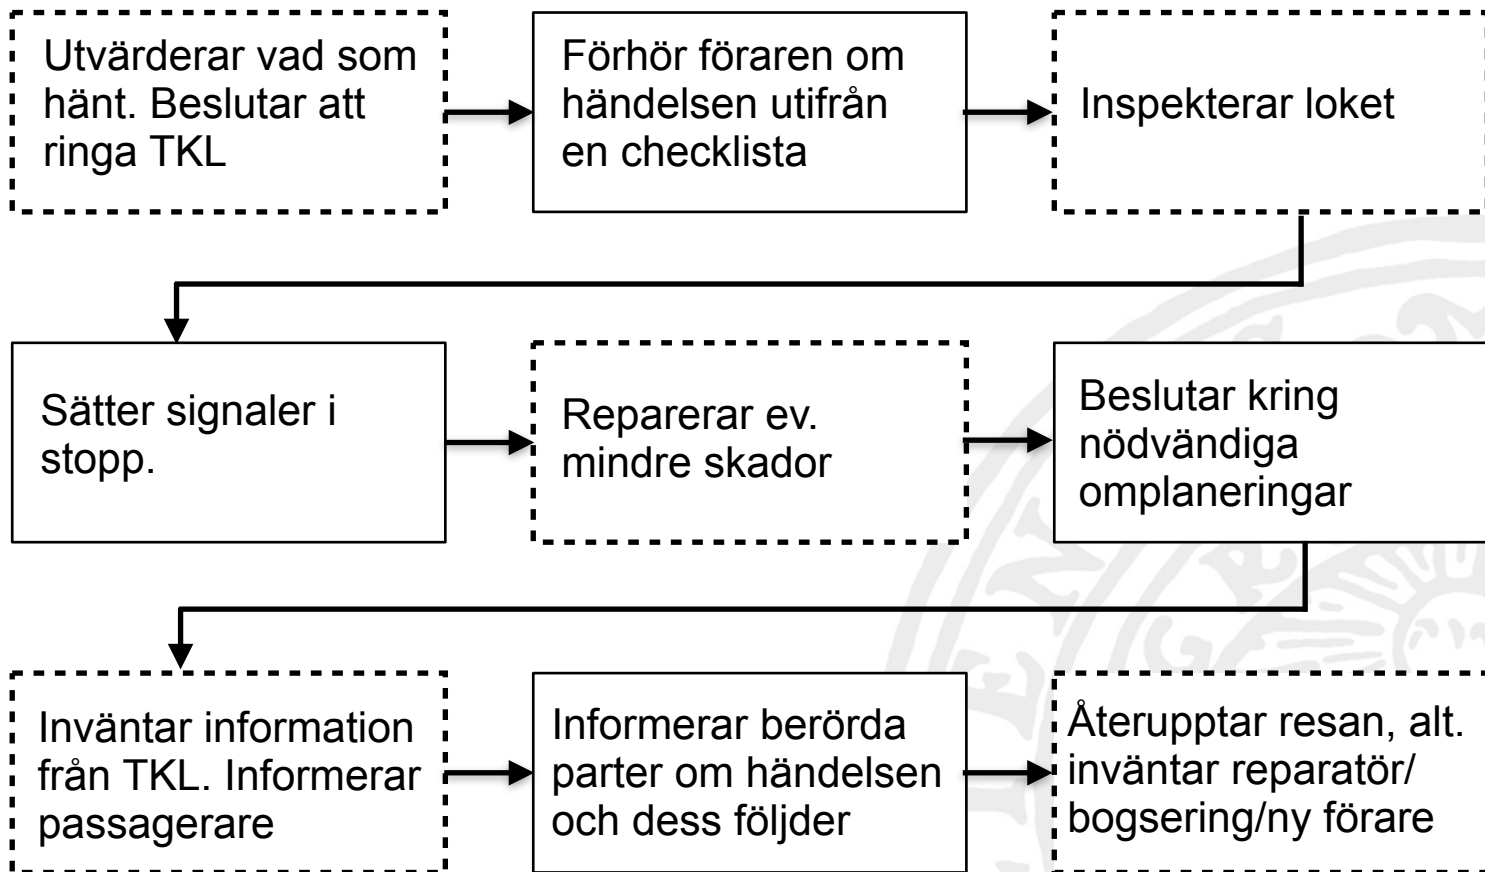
Utvärderar vad som hänt. Beslutar att ringa TKL

Förhör föraren om händelsen utifrån en checklista

Inspekterar loket

Sätter signaler i stopp.

Reparerar ev. mindre skador

Beslutar kring nödvändiga omplaneringar

Inväntar information från TKL. Informerar passagerare

Informerar berörda parter om händelsen och dess följder

Återupptar resan, alt. inväntar reparatör/ bogsering/ny förare